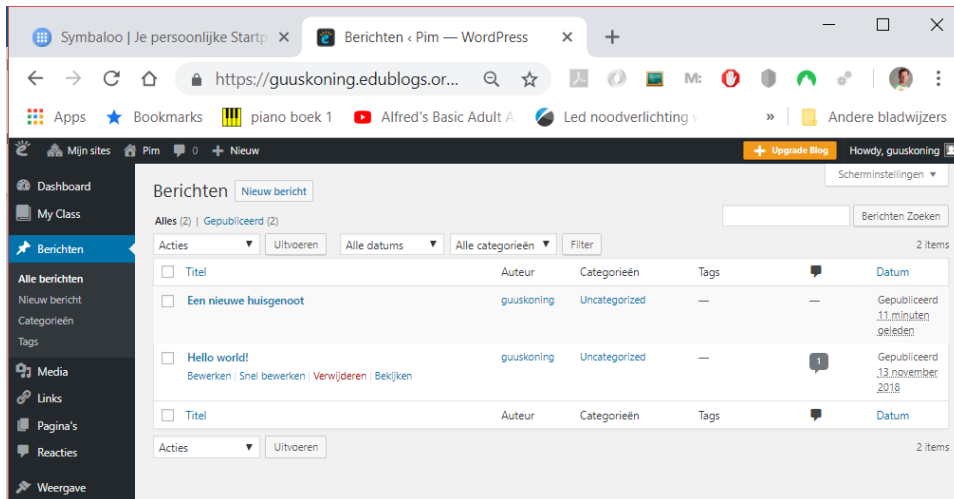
Symbaloo | Je persoonlijke Startp ×
Berichten ‹ Pim — WordPress ×
+

https://guuskoning.edublogs.or...

Apps
Bookmarks
piano boek 1
Alfred's Basic Adult A
Led noodverlichting
»
Andere bladwijzers

Mijn sites
Pim
0
+ Nieuw
Upgrade Blog
Howdy, guuskoning

Dashboard
My Class
Berichten
Alle berichten
Nieuw bericht
Categorieën
Tags
Media
Links
Pagina's
Reacties
Weergave

Scherminstellingen ▼

Berichten Nieuw bericht

Alles (2) | Gepubliceerd (2)

Berichten Zoeken

Acties ▼ Uitvoeren Alle datums ▼ Alle categorieën ▼ Filter

2 items

| Titel | Auteur | Categorieën | Tags | | Datum |
|---|---|---|---|---|---|
| Een nieuwe huisgenoot | guuskoning | Uncategorized | — | — | Gepubliceerd 11 minuten geleden |
| Hello world! Bewerken \| Snel bewerken \| Verwijderen \| Bekijken | guuskoning | Uncategorized | — | 1 | Gepubliceerd 13 november 2018 |
| Titel | Auteur | Categorieën | Tags | | Datum |

Acties ▼ Uitvoeren

2 items